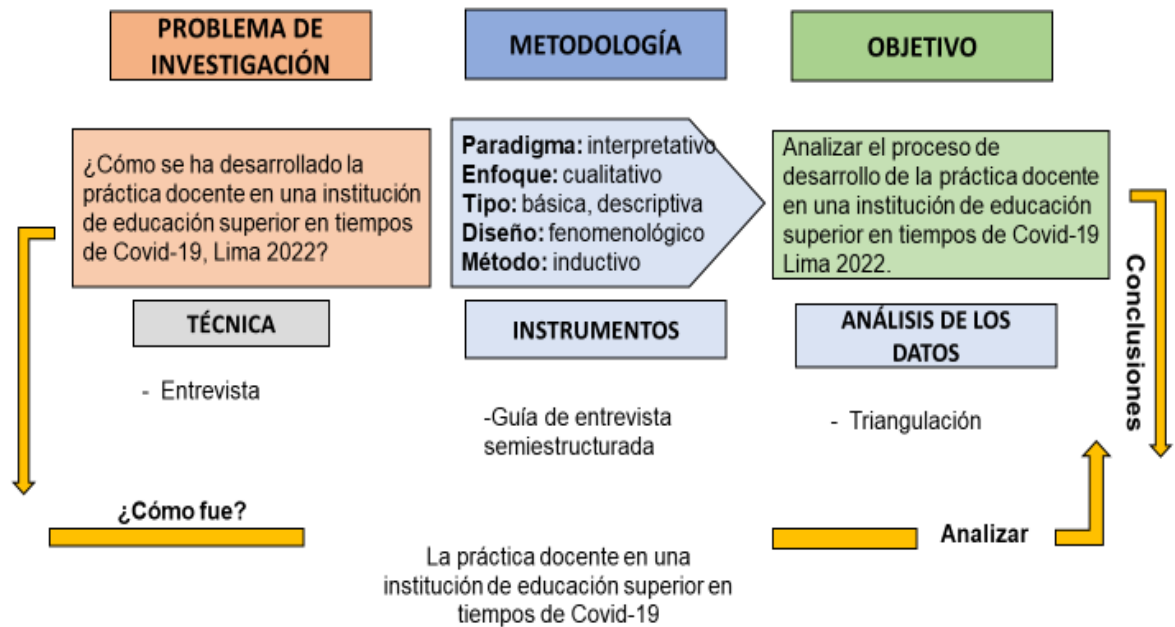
PROBLEMA DE INVESTIGACIÓN

METODOLOGÍA

OBJETIVO

¿Cómo se ha desarrollado la práctica docente en una institución de educación superior en tiempos de Covid-19, Lima 2022?

Paradigma: interpretativo
Enfoque: cualitativo
Tipo: básica, descriptiva
Diseño: fenomenológico
Método: inductivo

Analizar el proceso de desarrollo de la práctica docente en una institución de educación superior en tiempos de Covid-19 Lima 2022.

Conclusiones

TÉCNICA

INSTRUMENTOS

ANÁLISIS DE LOS DATOS

- Entrevista

-Guía de entrevista semiestructurada

- Triangulación

¿Cómo fue?

Analizar

La práctica docente en una institución de educación superior en tiempos de Covid-19